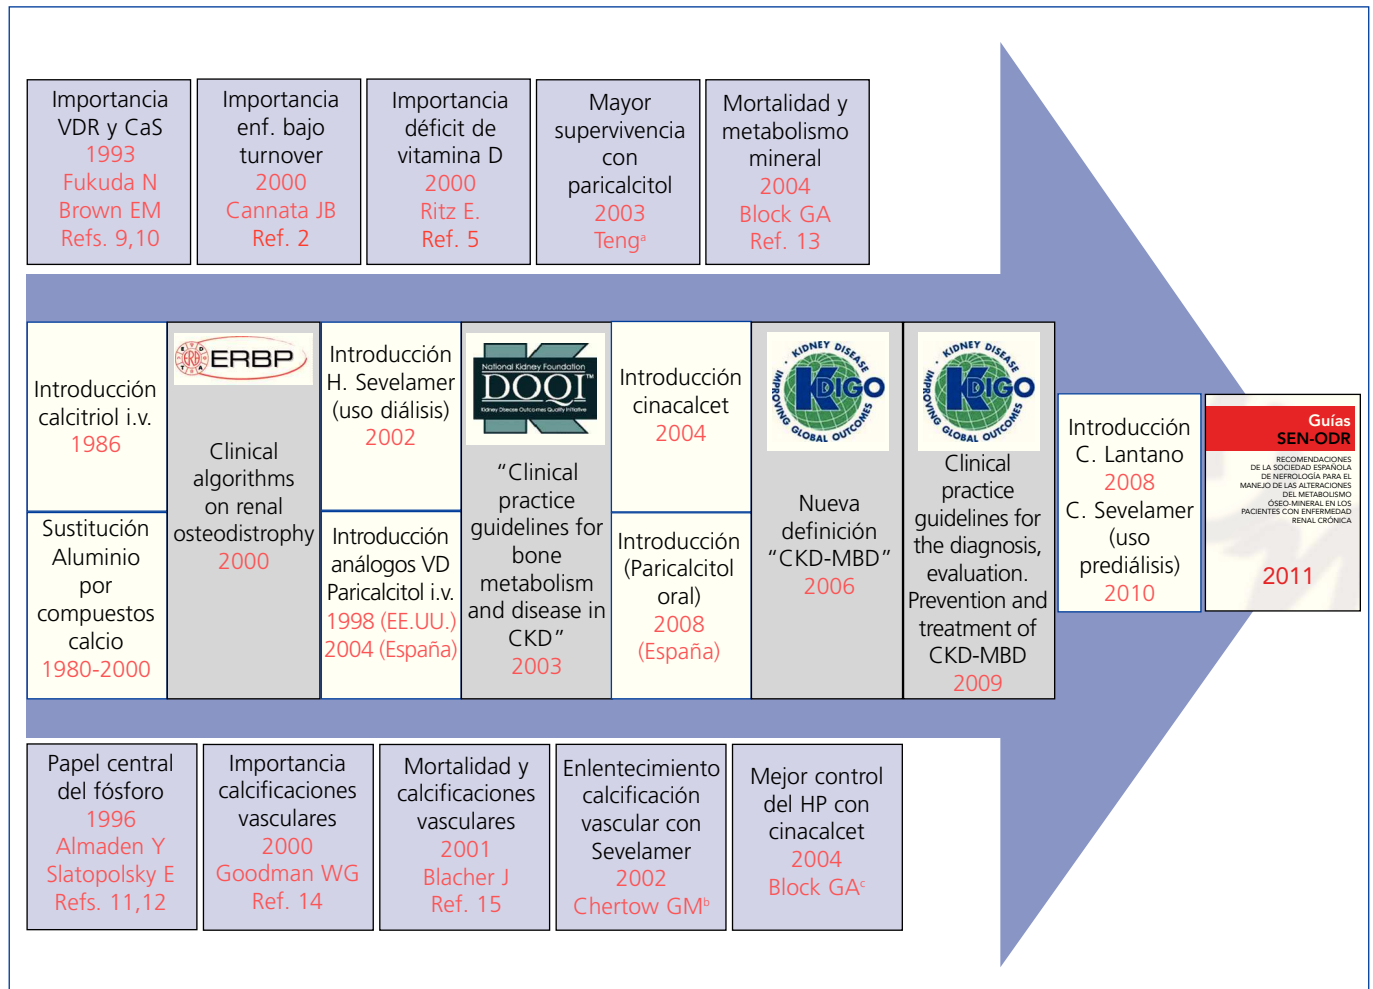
Importancia VDR y CaS 1993 Fukuda N Brown EM Refs. 9,10

Importancia enf. bajo turnover 2000 Cannata JB Ref. 2

Importancia déficit de vitamina D 2000 Ritz E. Ref. 5

Mayor supervivencia con paricalcitol 2003 Teng$^a$

Mortalidad y metabolismo mineral 2004 Block GA Ref. 13

Introducción calcitriol i.v. 1986

Sustitución Aluminio por compuestos calcio 1980-2000

ERBP

Clinical algorithms on renal osteodistrophy 2000

Introducción H. Sevelamer (uso diálisis) 2002

Introducción análogos VD Paricalcitol i.v. 1998 (EE.UU.) 2004 (España)

National Kidney Foundation DOQI Kidney Disease Outcomes Quality Initiative

"Clinical practice guidelines for bone metabolism and disease in CKD" 2003

Introducción cinacalcet 2004

Introducción (Paricalcitol oral) 2008 (España)

KIDNEY DISEASE IMPROVING GLOBAL OUTCOMES KDIGO

Nueva definición "CKD-MBD" 2006

KIDNEY DISEASE IMPROVING GLOBAL OUTCOMES KDIGO

Clinical practice guidelines for the diagnosis, evaluation. Prevention and treatment of CKD-MBD 2009

Introducción C. Lantano 2008 C. Sevelamer (uso prediálisis) 2010

Guías SEN-ODR

RECOMENDACIONES DE LA SOCIEDAD ESPAÑOLA DE NEFROLOGÍA PARA EL MANEJO DE LAS ALTERACIONES DEL METABOLISMO ÓSEO-MINERAL EN LOS PACIENTES CON ENFERMEDAD RENAL CRÓNICA

2011

Papel central del fósforo 1996 Almaden Y Slatopolsky E Refs. 11,12

Importancia calcificaciones vasculares 2000 Goodman WG Ref. 14

Mortalidad y calcificaciones vasculares 2001 Blacher J Ref. 15

Enlentecimiento calcificación vascular con Sevelamer 2002 Chertow GM$^b$

Mejor control del HP con cinacalcet 2004 Block GA$^c$